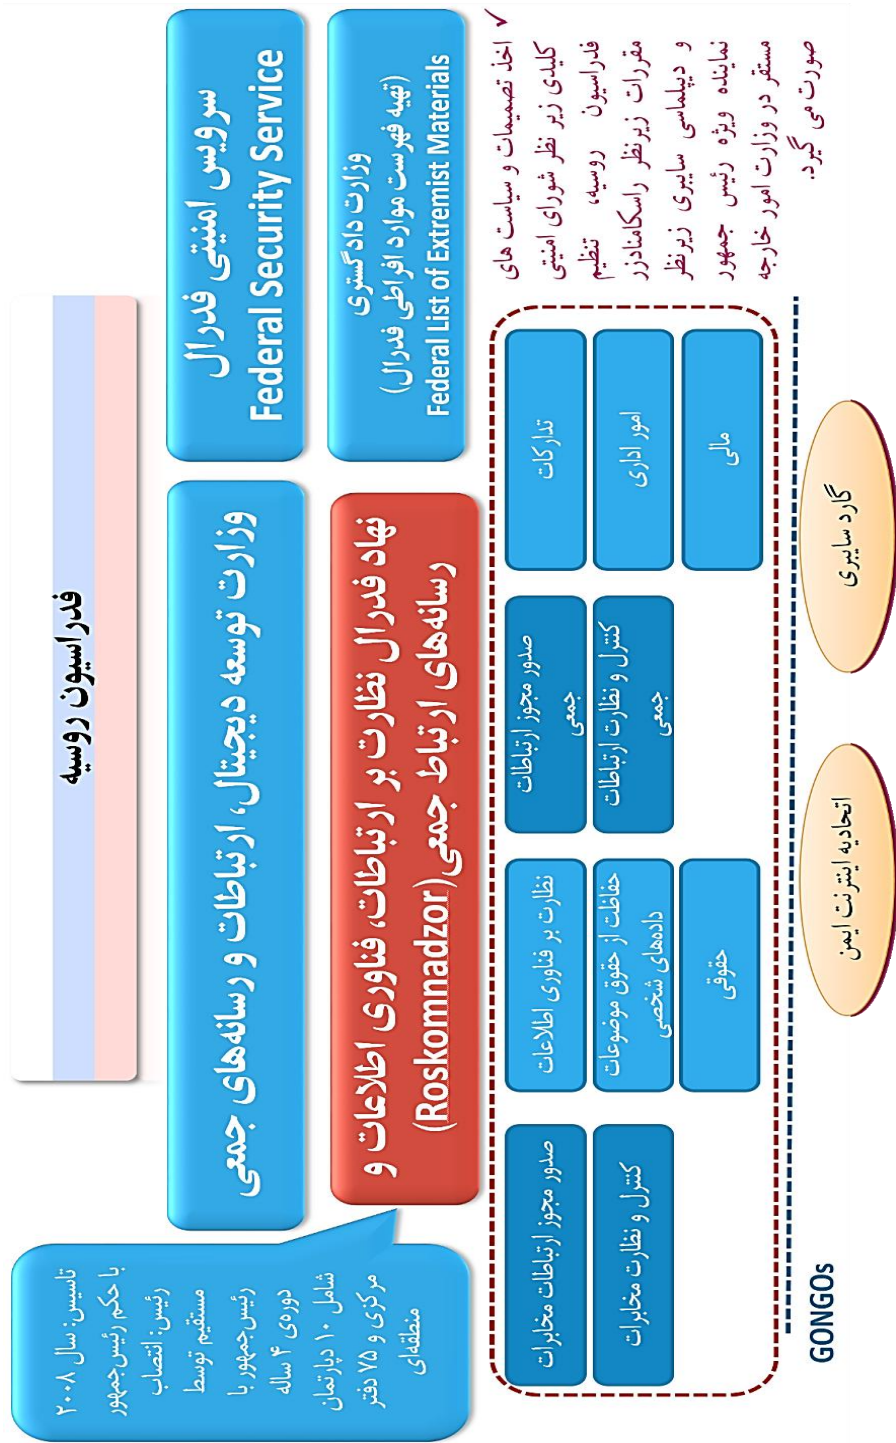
فدراسیون روسیه

سرویس امنیتی فدرال
Federal Security Service

وزارت دادگستری
(تهیه فهرست مواد افراطی فدرال)
Federal List of Extremist Materials

✓ اخذ تصمیمات و سیاست های کلیدی زیر نظر شورای امنیتی فدراسیون روسیه، تنظیم مقررات زیرنظر راسکامنادزر و دیپلماسی سایبری زیرنظر نماینده ویژه رئیس جمهور مستقر در وزارت امور خارجه صورت می گیرد.

وزارت توسعه دیجیتال، ارتباطات و رسانه‌های جمعی

تاسیس: سال ۲۰۰۸ با حکم رئیس‌جمهور
رئیس: انتصاب مستقیم توسط رئیس‌جمهور با دوره‌ی ۴ ساله
شامل ۱۰ دپارتمان مرکزی و ۷۵ دفتر منطقه‌ای

نهاد فدرال نظارت بر ارتباطات، فناوری اطلاعات و رسانه‌های ارتباط جمعی (Roskomnadzor)

صدور مجوز ارتباطات مخابرات

کنترل و نظارت مخابرات

نظارت بر فناوری اطلاعات

حفاظت از حقوق موضوعات داده‌های شخصی

حقوقی

صدور مجوز ارتباطات جمعی

کنترل و نظارت ارتباطات جمعی

تدارکات

امور اداری

مالی

GONGOs

اتحادیه اینترنت ایمن

گارد سایبری